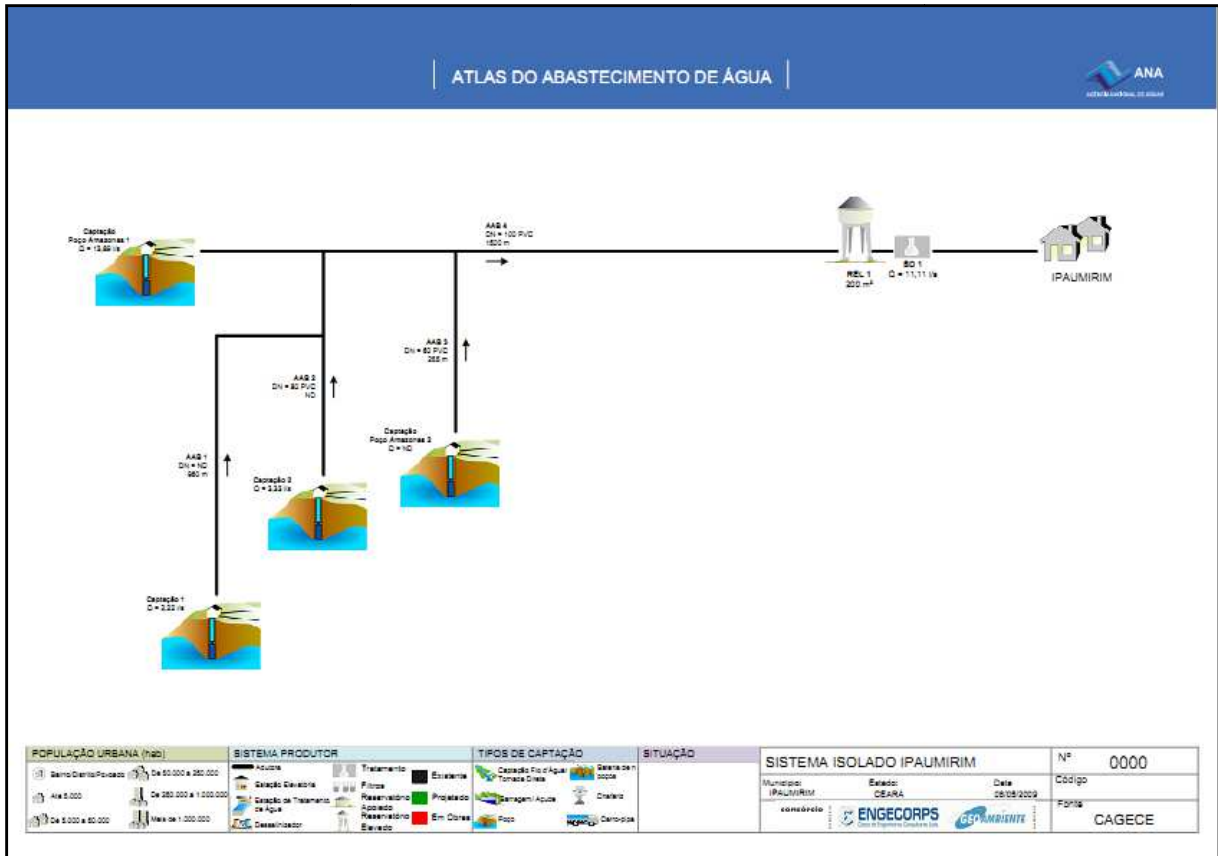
ATLAS DO ABASTECIMENTO DE ÁGUA

ANA

Captação
Poço Amazonas 1
Q = 13,89 l/s

AAB 4
DN = 100 PVC
1800 m

REL 1
200 m³

EQ 1
Q = 11,11 l/s

IPAUMIRIM

AAB 3
DN = 60 PVC
255 m

AAB 2
DN = 60 PVC
ND

Captação
Poço Amazonas 2
Q = ND

AAB 1
DN = ND
980 m

Captação 2
Q = 3,33 l/s

Captação 1
Q = 3,33 l/s

| POPULAÇÃO URBANA (hab) | SISTEMA PRODUTOR | TIPOS DE CAPTAÇÃO | SITUAÇÃO |
|---|---|---|---|
| Bairro/Distrito/Povoado; De 50.000 a 250.000; Até 5.000; De 250.000 a 1.000.000; De 5.000 a 50.000; Mais de 1.000.000 | Adutora; Estação Elevatória; Estação de Tratamento de Água; Dessalinizador; Tratamento; Filtros; Reservatório Apoiado; Reservatório Elevado; Existente; Projetado; Em Obras | Captação Fio d'Água/ Tomada Direta; Bateria de n poços; Barragem/ Açude; Chafariz; Poço; Carro-pipa | |

SISTEMA ISOLADO IPAUMIRIM
Município: IPAUMIRIM
Estado: CEARÁ
Data 08/08/2009
consórcio ENGECORPS GEOAMBIENTE
Nº 0000
Código
Fonte CAGECE